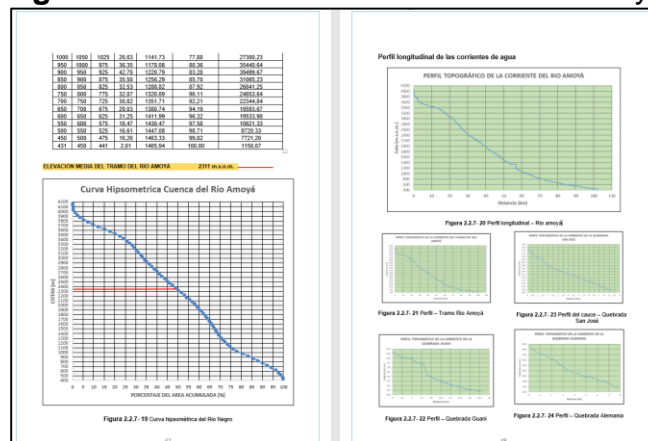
| 1000 | 1050 | 1025 | 26.63 | 1141.73 | 77.68 | 27389.23 |
|---|---|---|---|---|---|---|
| 950 | 1000 | 975 | 36.35 | 1178.08 | 80.36 | 35440.64 |
| 900 | 950 | 925 | 42.70 | 1220.79 | 83.28 | 39499.67 |
| 850 | 900 | 875 | 35.50 | 1256.29 | 85.70 | 31065.23 |
| 800 | 850 | 825 | 32.53 | 1288.82 | 87.92 | 26841.25 |
| 750 | 800 | 775 | 32.07 | 1320.89 | 90.11 | 24855.64 |
| 700 | 750 | 725 | 30.82 | 1351.71 | 92.21 | 22344.84 |
| 650 | 700 | 675 | 29.03 | 1380.74 | 94.19 | 19593.67 |
| 600 | 650 | 625 | 31.25 | 1411.99 | 96.32 | 19533.96 |
| 550 | 600 | 575 | 18.47 | 1430.47 | 97.58 | 10621.33 |
| 500 | 550 | 525 | 16.61 | 1447.08 | 98.71 | 8720.33 |
| 450 | 500 | 475 | 16.26 | 1463.33 | 99.82 | 7721.20 |
| 431 | 450 | 441 | 2.61 | 1465.94 | 100.00 | 1150.67 |

ELEVACION MEDIA DEL TRAMO DEL RIO AMOYÁ 2311 m.s.n.m.

Curva Hipsometrica Cuenca del Río Amoyá

COTAS (m)

PORCENTAJE DEL AREA ACUMULADA (%)

Figura 2.2.7- 19 Curva hipsométrica del Rio Negro

Perfil longitudinal de las corrientes de agua

PERFIL TOPOGRÁFICO DE LA CORRIENTE DEL RIO AMOYÁ

Distancia (km)

Figura 2.2.7- 20 Perfil longitudinal – Rio amoyá

Figura 2.2.7- 21 Perfil – Tramo Rio Amoyá

Figura 2.2.7- 23 Perfil del cauce – Quebrada San José

Figura 2.2.7- 22 Perfil – Quebrada Guani

Figura 2.2.7- 24 Perfil – Quebrada Alemania